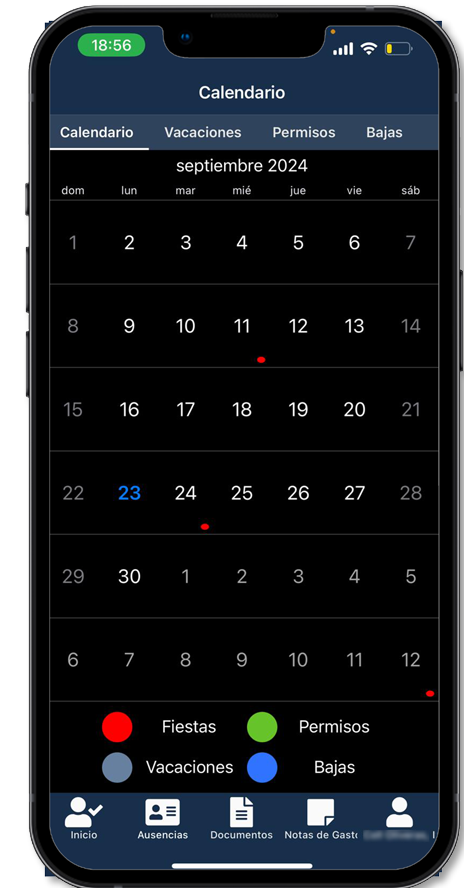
18:56

Calendario

Calendario Vacaciones Permisos Bajas

septiembre 2024

| dom | lun | mar | mié | jue | vie | sáb |
|---|---|---|---|---|---|---|
| 1 | 2 | 3 | 4 | 5 | 6 | 7 |
| 8 | 9 | 10 | 11 | 12 | 13 | 14 |
| 15 | 16 | 17 | 18 | 19 | 20 | 21 |
| 22 | 23 | 24 | 25 | 26 | 27 | 28 |
| 29 | 30 | 1 | 2 | 3 | 4 | 5 |
| 6 | 7 | 8 | 9 | 10 | 11 | 12 |

Fiestas Permisos
Vacaciones Bajas

Inicio Ausencias Documentos Notas de Gasto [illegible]